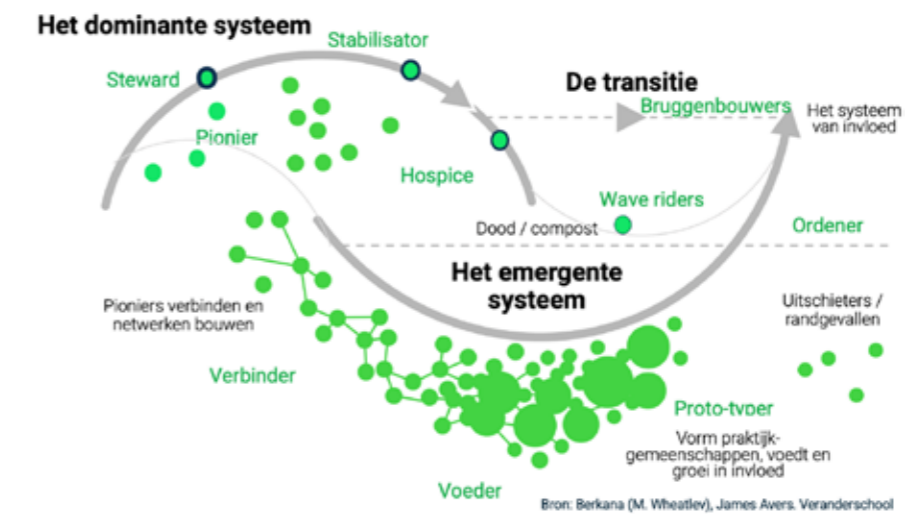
Het dominante systeem

Stabilisator

Steward

Pionier

Hospice

De transitie

Bruggenbouwers

Het systeem van invloed

Wave riders

Dood / compost

Ordener

Het emergente systeem

Pioniers verbinden en netwerken bouwen

Uitschieters / randgevallen

Verbinder

Proto-typer

Vorm praktijkgemeenschappen, voedt en groei in invloed

Voeder

Bron: Berkana (M. Wheatley), James Avers, Veranderschool